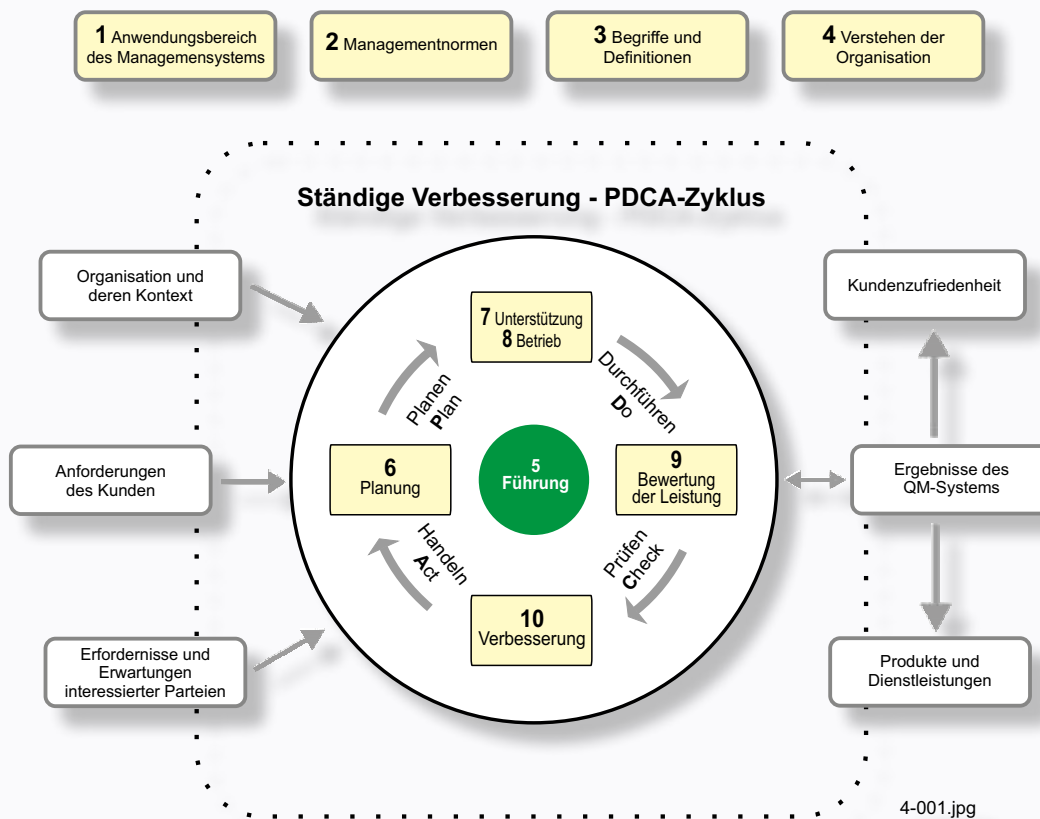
1 Anwendungsbereich des Managemensystems

2 Managementnormen

3 Begriffe und Definitionen

4 Verstehen der Organisation

Ständige Verbesserung - PDCA-Zyklus

Organisation und deren Kontext

Anforderungen des Kunden

Erfordernisse und Erwartungen interessierter Parteien

7 Unterstützung
8 Betrieb

Planen
Plan

Durchführen
Do

6
Planung

5
Führung

9
Bewertung der Leistung

Handeln
Act

Prüfen
Check

10
Verbesserung

Kundenzufriedenheit

Ergebnisse des QM-Systems

Produkte und Dienstleistungen

4-001.jpg